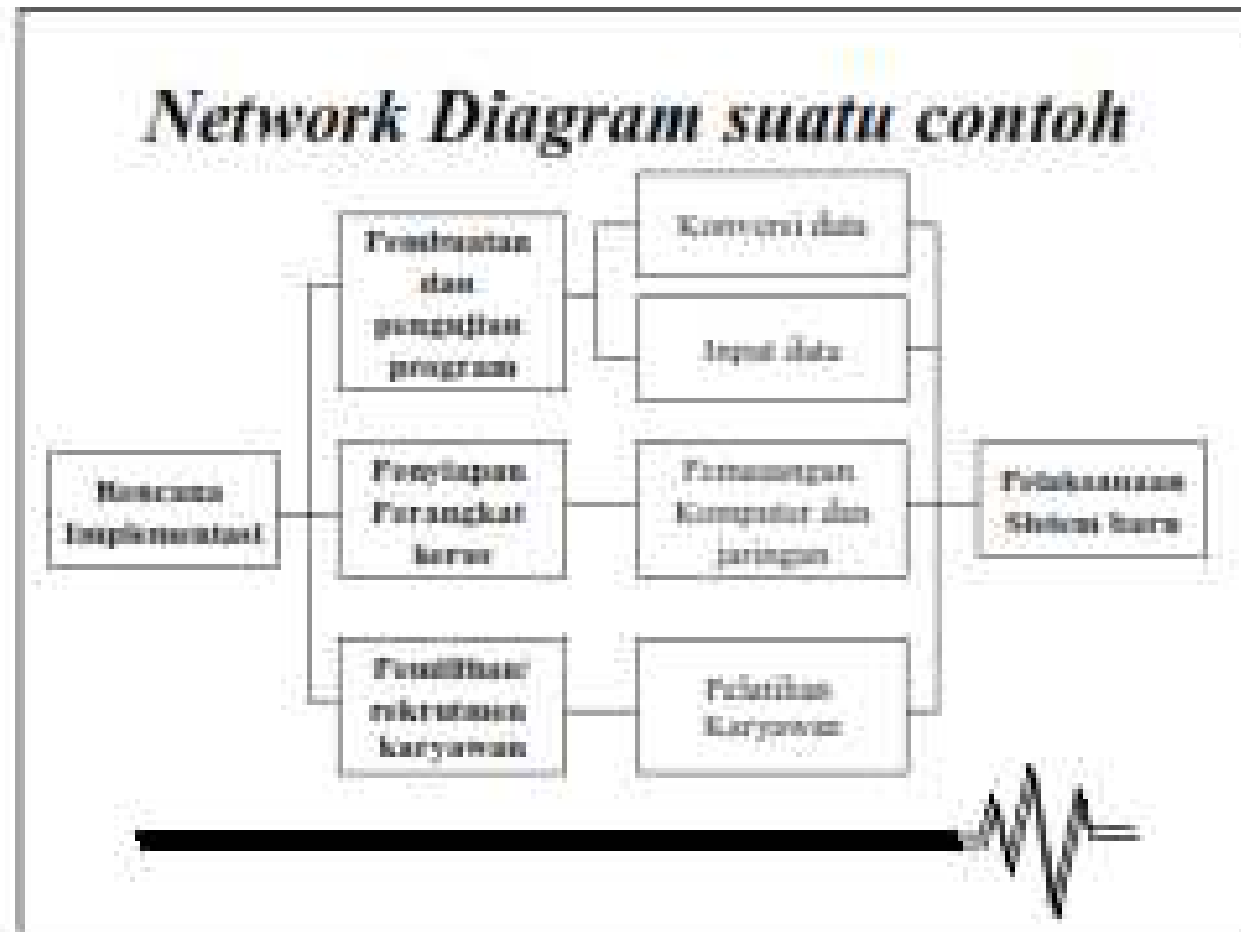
Network Diagram suatu contoh

Rencana Implementasi

Pembuatan dan pengujian program

Konversi data

Input data

Penyiapan Perangkat keras

Pemasangan Komputer dan jaringan

Pelaksanaan Sistem baru

Pemilihan rekrutmen karyawan

Pelatihan Karyawan